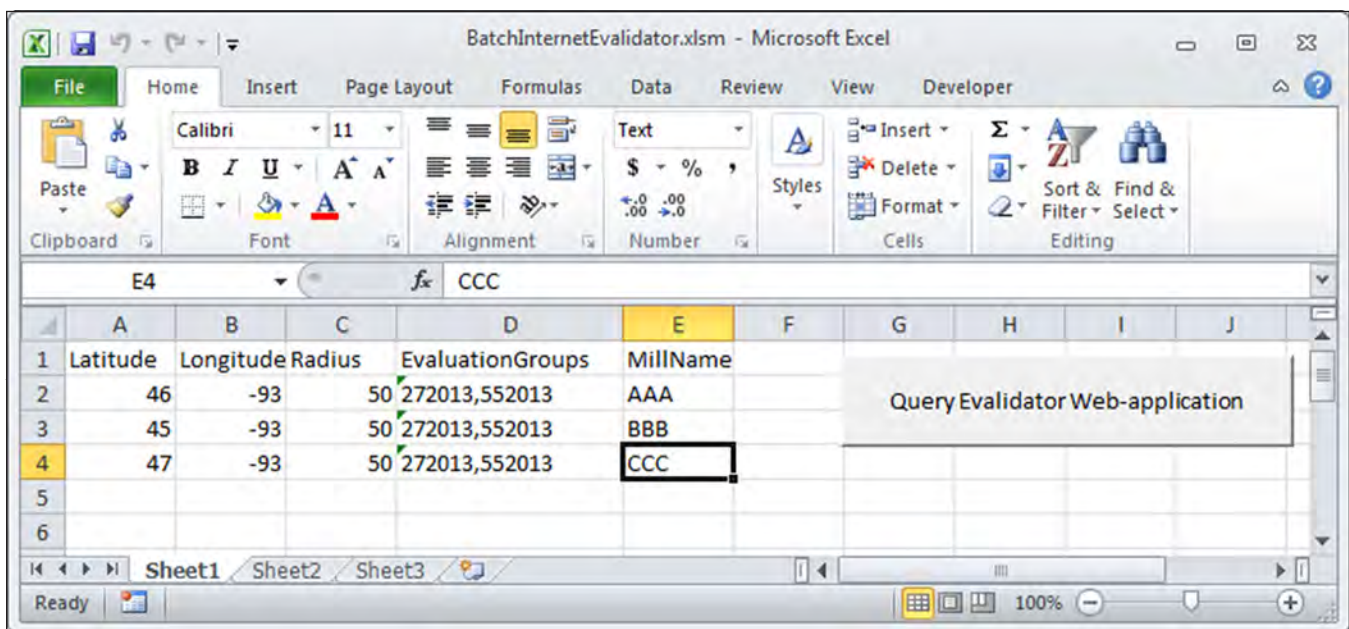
BatchInternetEvalidator.xlsm - Microsoft Excel

File Home Insert Page Layout Formulas Data Review View Developer

Paste
Clipboard

Calibri 11
B I U A A
Font

Alignment

Text
$ % ,
$^{+.0}_{.00}$ $^{.00}_{+.0}$
Number

Styles

Insert
Delete
Format
Cells

Σ
Sort & Filter
Find & Select
Editing

E4 $f_x$ CCC

| | A | B | C | D | E | F | G | H | I | J |
|---|---|---|---|---|---|---|---|---|---|---|
| 1 | Latitude | Longitude | Radius | EvaluationGroups | MillName | | | | | |
| 2 | 46 | -93 | 50 | 272013,552013 | AAA | | | | | |
| 3 | 45 | -93 | 50 | 272013,552013 | BBB | | | | | |
| 4 | 47 | -93 | 50 | 272013,552013 | CCC | | | | | |
| 5 | | | | | | | | | | |
| 6 | | | | | | | | | | |

Query Evalidator Web-application

Sheet1 Sheet2 Sheet3

Ready 100%